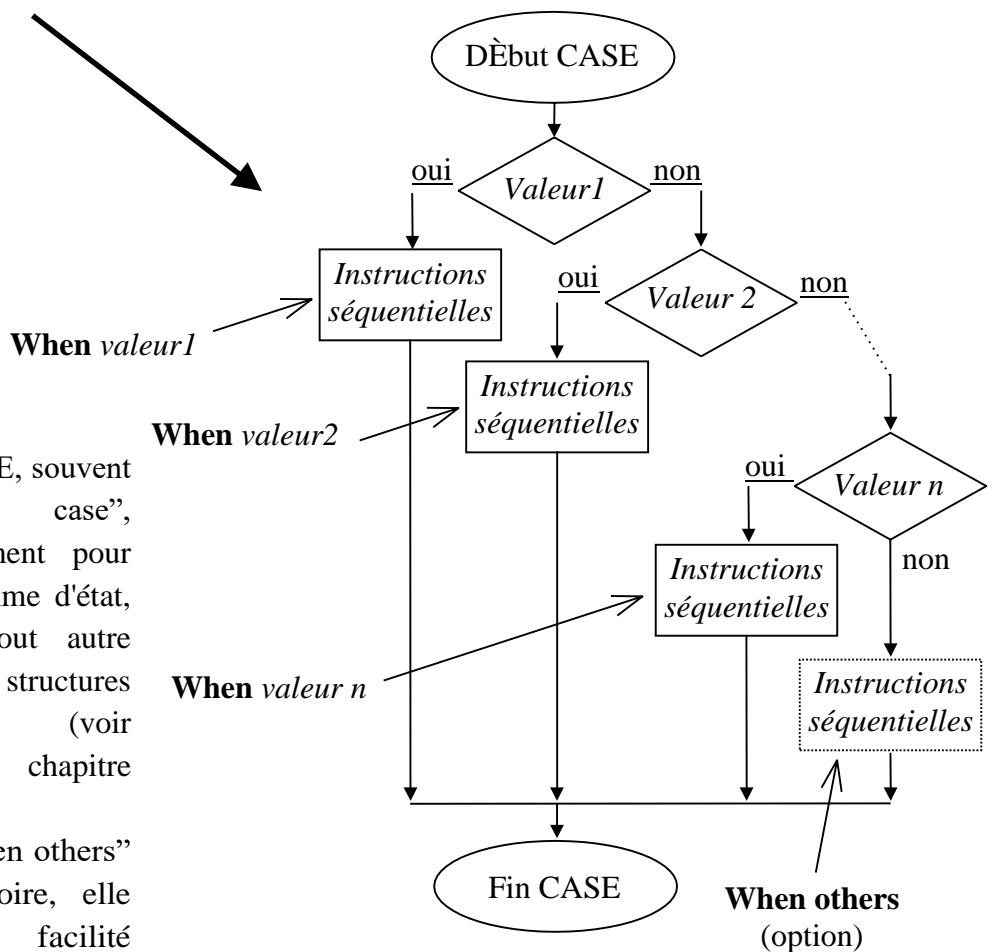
DÈbut CASE

oui
Valeur1
non

Instructions séquentielles

oui
Valeur 2
non

When valeur1

Instructions séquentielles

When valeur2

E, souvent
case",
ment pour
me d'état,
out autre
structures
(voir
chapitre

en others"
oire, elle
facilité

oui
Valeur n
non

Instructions séquentielles

When valeur n

Instructions séquentielles

Fin CASE

When others
(option)